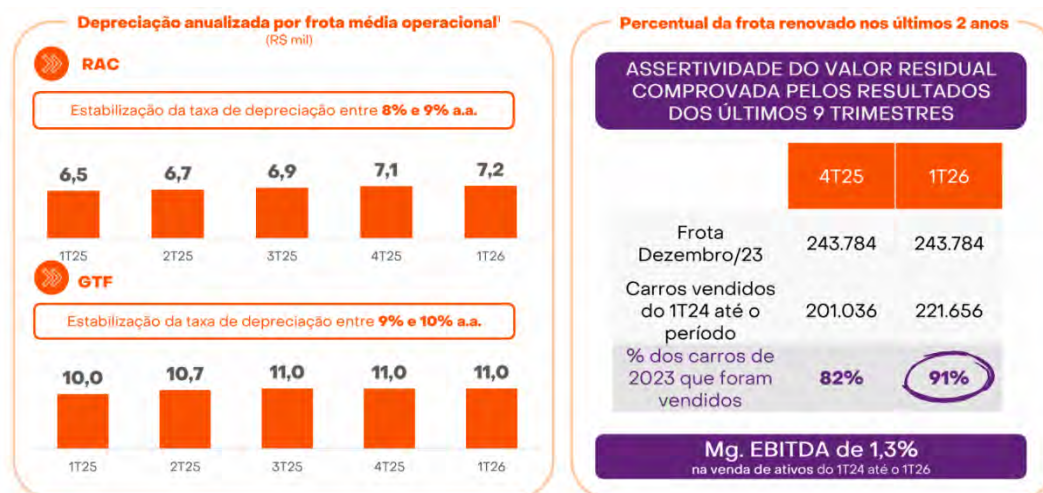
Depreciação anualizada por frota média operacional¹
(R$ mil)

RAC

Estabilização da taxa de depreciação entre 8% e 9% a.a.

| 6,5 | 6,7 | 6,9 | 7,1 | 7,2 |
|---|---|---|---|---|
| 1T25 | 2T25 | 3T25 | 4T25 | 1T26 |

GTF

Estabilização da taxa de depreciação entre 9% e 10% a.a.

| 10,0 | 10,7 | 11,0 | 11,0 | 11,0 |
|---|---|---|---|---|
| 1T25 | 2T25 | 3T25 | 4T25 | 1T26 |

Percentual da frota renovado nos últimos 2 anos

ASSERTIVIDADE DO VALOR RESIDUAL COMPROVADA PELOS RESULTADOS DOS ÚLTIMOS 9 TRIMESTRES

| | 4T25 | 1T26 |
|---|---|---|
| Frota Dezembro/23 | 243.784 | 243.784 |
| Carros vendidos do 1T24 até o período | 201.036 | 221.656 |
| % dos carros de 2023 que foram vendidos | 82% | 91% |

Mg. EBITDA de 1,3%
na venda de ativos do 1T24 até o 1T26